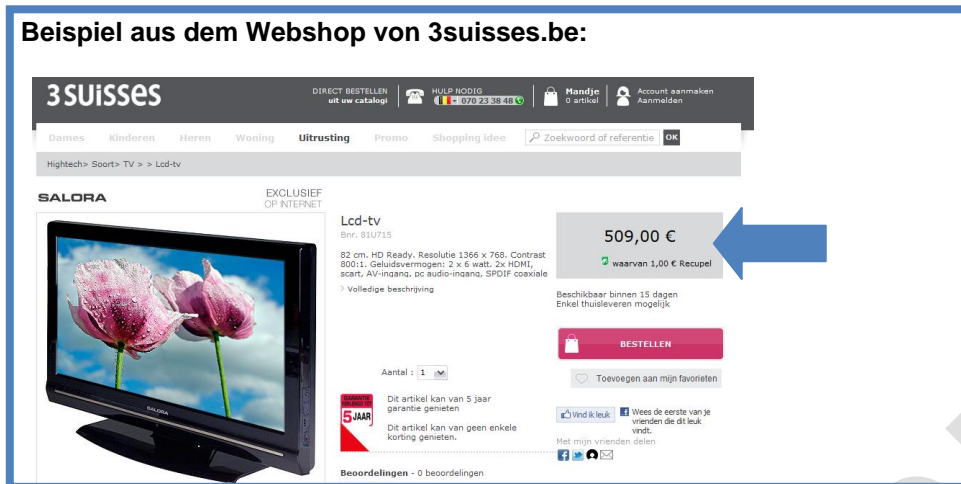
Beispiel aus dem Webshop von 3suisses.be:

3SUISSES

DIRECT BESTELLEN uit uw catalogi

HULP NODIG 070 23 38 48

Mandje 0 artikel

Account aanmaken Aanmelden

Dames Kinderen Heren Woning Uitrusting Promo Shopping idee

Zoekwoord of referentie OK

Hightech> Soort> TV > > Lcd-tv

SALORA

EXCLUSIEF OP INTERNET

SALORA

Lcd-tv

Bnr. 81U715

82 cm. HD Ready. Resolutie 1366 x 768. Contrast 800:1. Geluidsvermogen: 2 x 6 watt. 2x HDMI, scart, AV-ingang, pc audio-ingang, SPDIF coaxiale

Volledige beschrijving

509,00 €

waarvan 1,00 € Recupel

Beschikbaar binnen 15 dagen
Enkel thuisleveren mogelijk

BESTELLEN

Toevoegen aan mijn favorieten

Aantal : 1

GARANTIE 5 JAAR

Dit artikel kan van 5 jaar garantie genieten

Dit artikel kan van geen enkele korting genieten.

Vind ik leuk

Wees de eerste van je vrienden die dit leuk vindt.

Met mijn vrienden delen

Beoordelingen - 0 beoordelingen